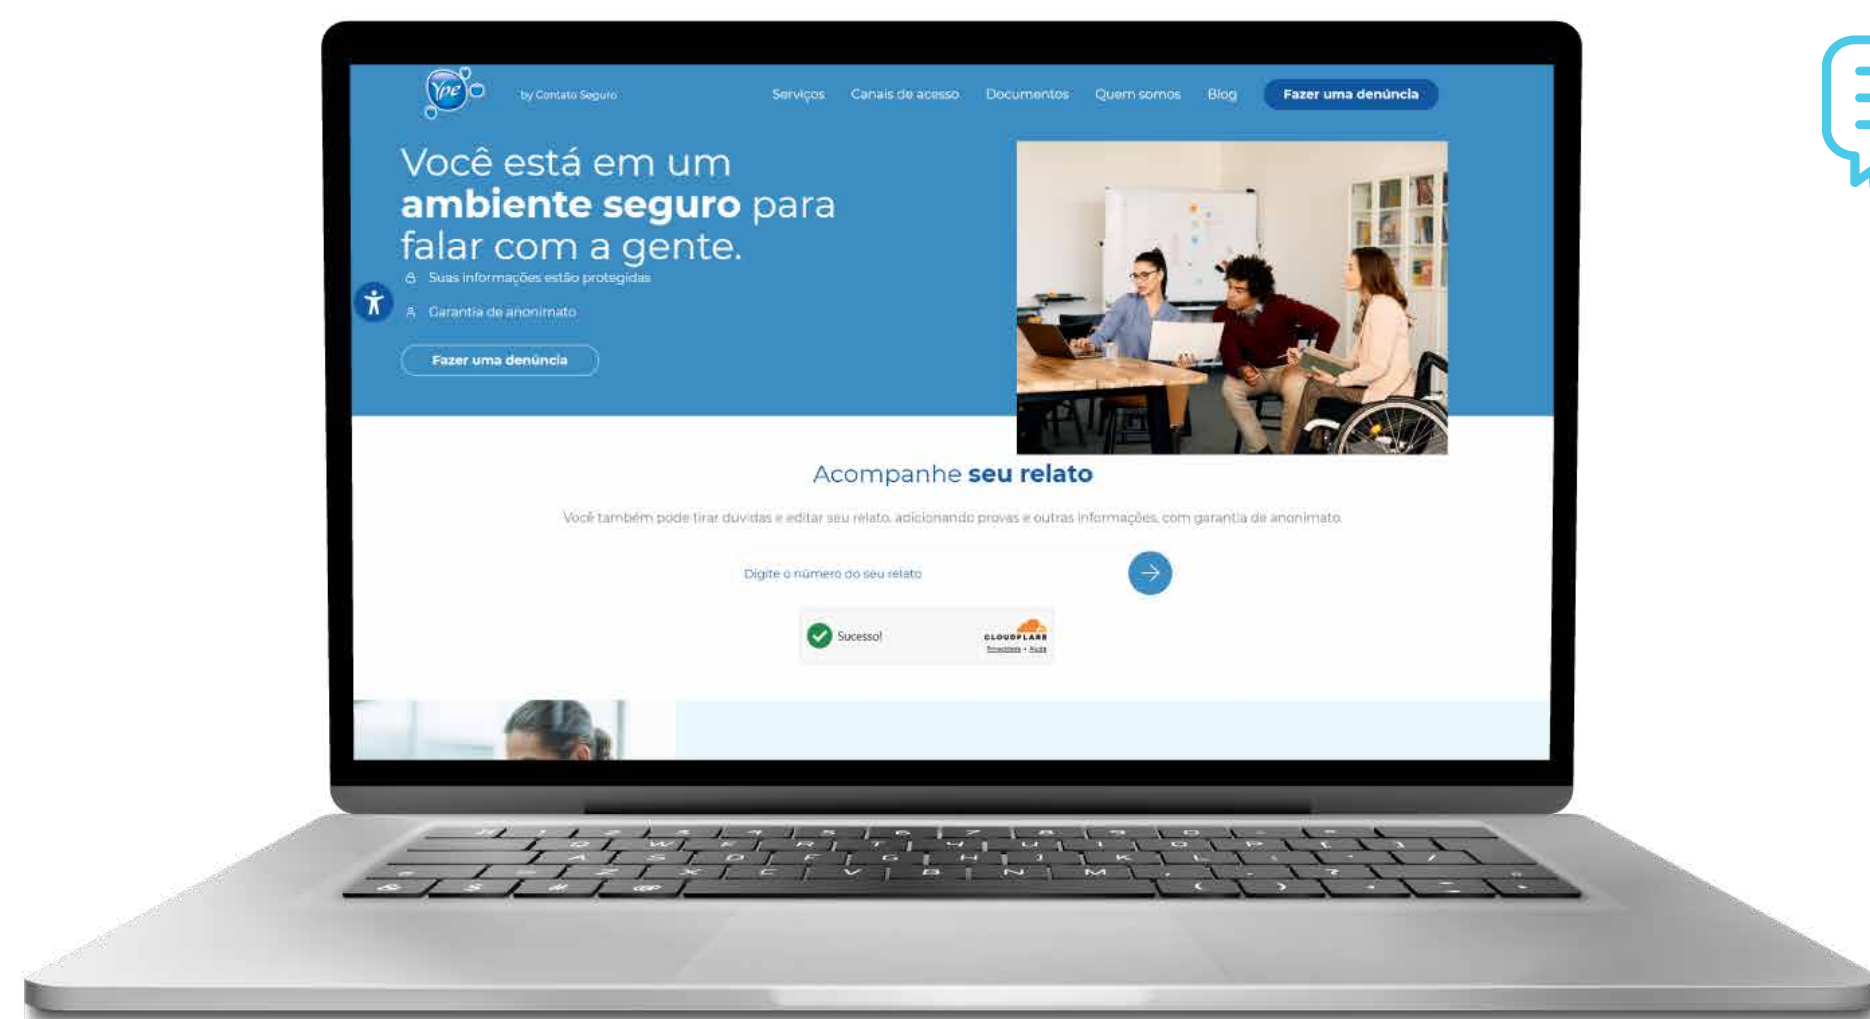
Ypê

by Contato Seguro

Serviços Canais de acesso Documentos Quem somos Blog Fazer uma denúncia

Você está em um **ambiente seguro** para falar com a gente.

Suas informações estão protegidas

Garantia de anonimato

Fazer uma denúncia

Acompanhe **seu relato**

Você também pode tirar duvidas e editar seu relato, adicionando provas e outras informações, com garantia de anonimato.

Digite o número do seu relato

Sucesso!

CLOUDFLARE
Privacidade • Ajuda